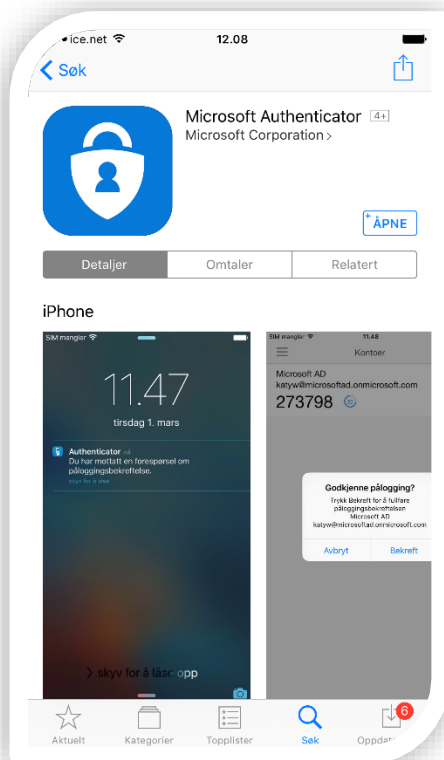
ice.net
12.08
Søk
Microsoft Authenticator 4+
Microsoft Corporation >
ÅPNE
Detaljer
Omtaler
Relatert
iPhone
SIM mangler
11.47
tirsdag 1. mars
Authenticator nå
Du har mottatt en forespørsel om påloggingsbekreftelse.
skyv for å vise
> skyv for å låse opp
SIM mangler
11.48
Kontoer
Microsoft AD
katyw@microsoftad.onmicrosoft.com
273798
Godkjenne pålogging?
Trykk Bekreft for å fullføre påloggingsbekreftelsen
Microsoft AD
katyw@microsoftad.onmicrosoft.com
Avbryt
Bekreft
Aktuelt
Kategorier
Topplister
Søk
6
Oppdat